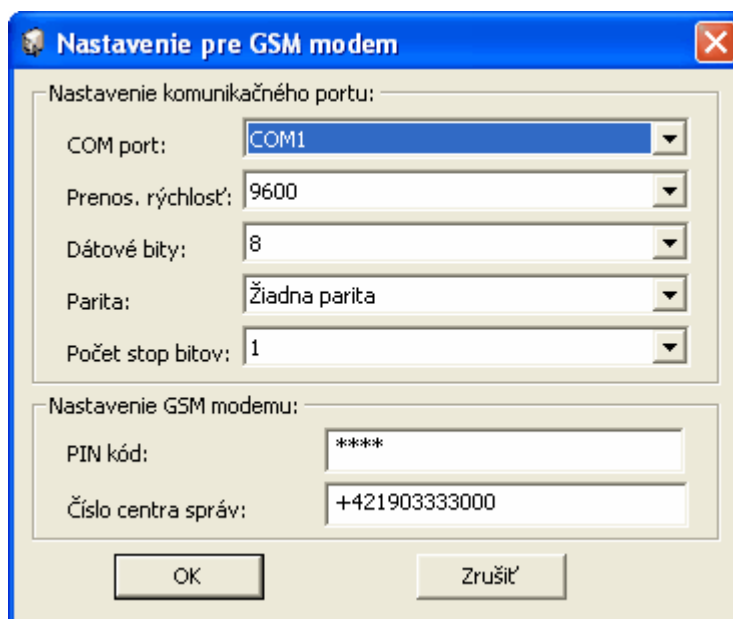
Nastavenie pre GSM modem

Nastavenie komunikačného portu:

COM port: COM1

Prenos. rýchlosť: 9600

Dátové bity: 8

Parita: Žiadna parita

Počet stop bitov: 1

Nastavenie GSM modemu:

PIN kód: ****

Číslo centra správ: +421903333000

OK

Zrušiť